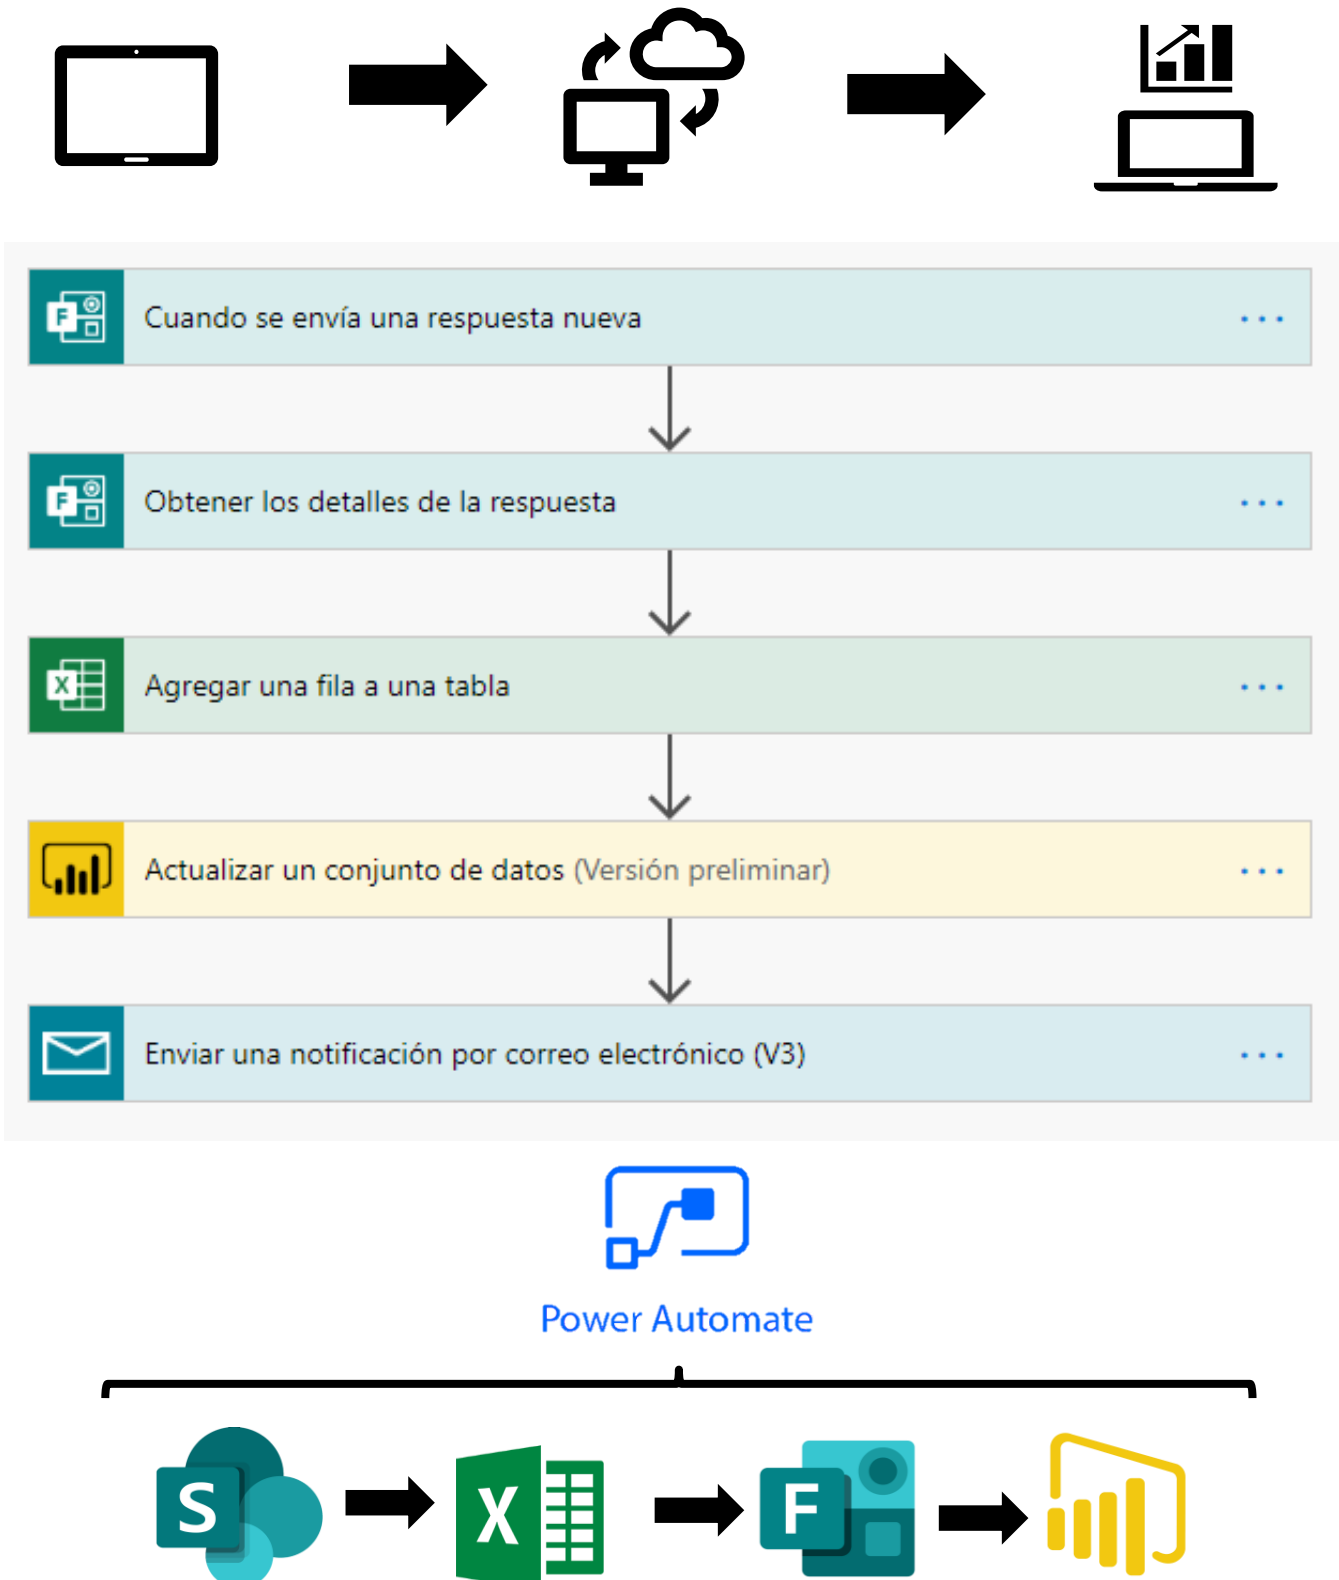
Cuando se envía una respuesta nueva ...

Obtener los detalles de la respuesta ...

Agregar una fila a una tabla ...

Actualizar un conjunto de datos (Versión preliminar) ...

Enviar una notificación por correo electrónico (V3) ...

Power Automate